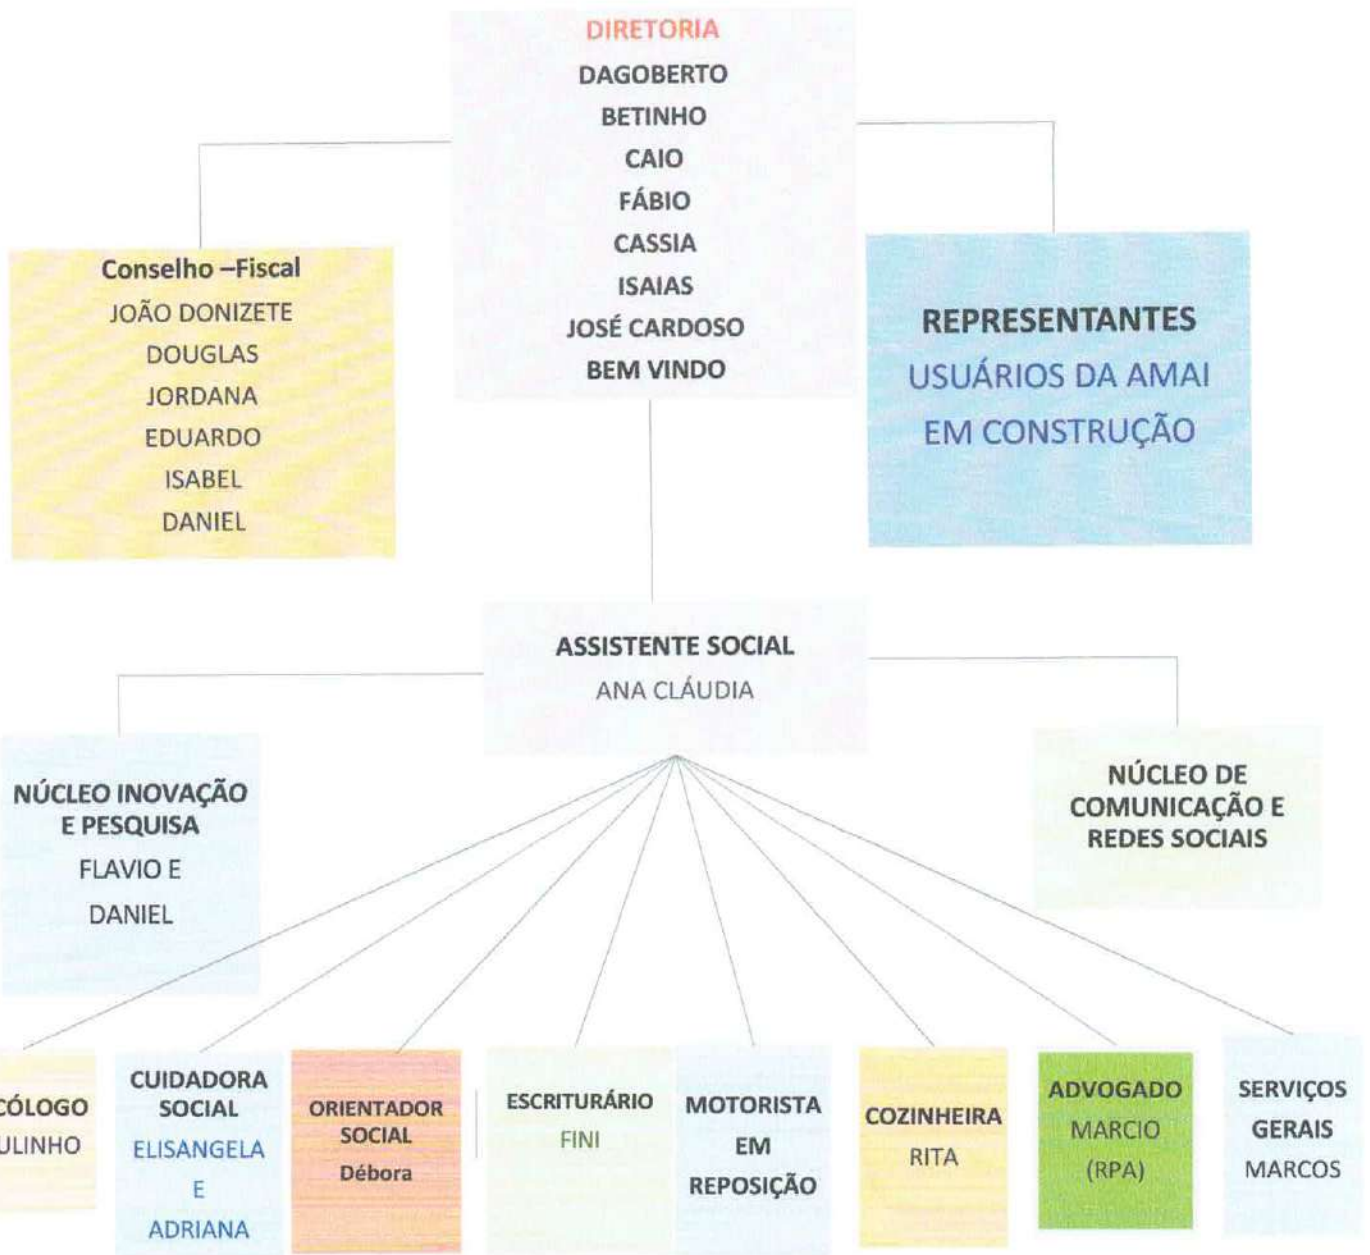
DIRETORIA
DAGOBERTO
BETINHO
CAIO
FÁBIO
CASSIA
ISAIAS
JOSÉ CARDOSO
BEM VINDO

Conselho –Fiscal
JOÃO DONIZETE
DOUGLAS
JORDANA
EDUARDO
ISABEL
DANIEL

REPRESENTANTES
USUÁRIOS DA AMAI
EM CONSTRUÇÃO

ASSISTENTE SOCIAL
ANA CLÁUDIA

NÚCLEO INOVAÇÃO E PESQUISA
FLAVIO E
DANIEL

NÚCLEO DE COMUNICAÇÃO E REDES SOCIAIS

CÓLOGO
ULINHO

CUIDADORA SOCIAL
ELISANGELA
E
ADRIANA

ORIENTADOR SOCIAL
Débora

ESCRITURÁRIO
FINI

MOTORISTA
EM
REPOSIÇÃO

COZINHEIRA
RITA

ADVOGADO
MARCIO
(RPA)

SERVIÇOS GERAIS
MARCOS